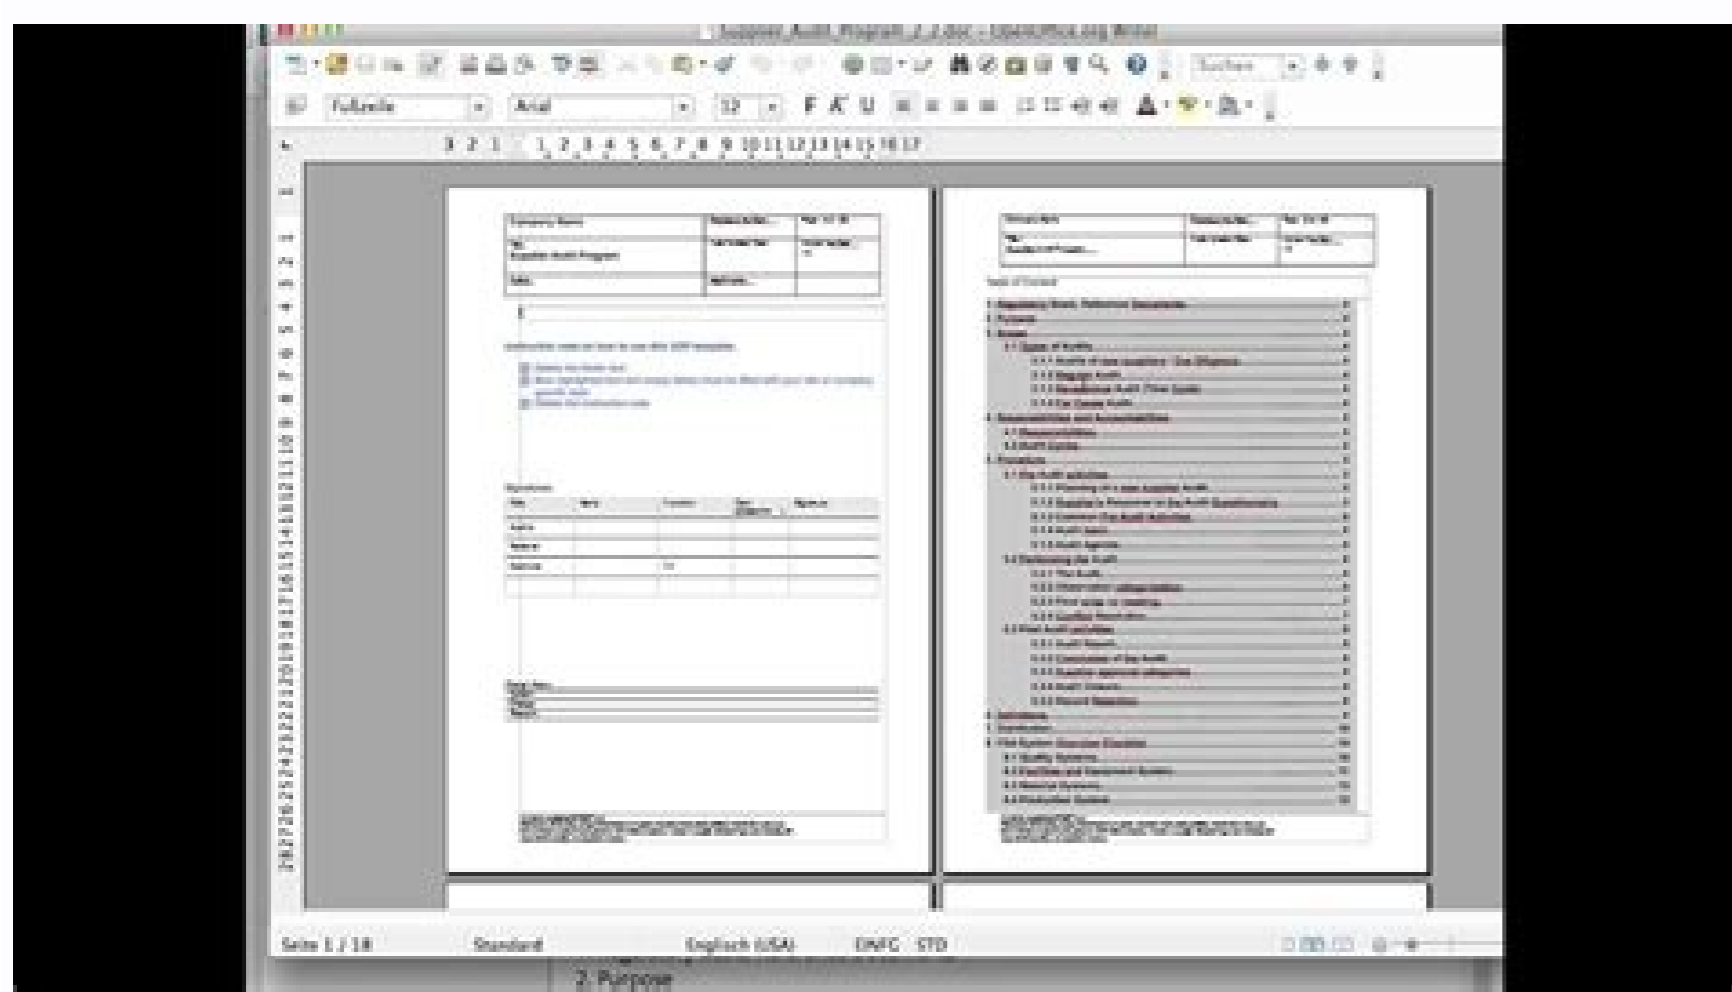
Supplier_Audit_Program_2_2.doc - OpenOffice.org Writer

Suchen

Fußzeile

Arial

12

F K U

3 2 1 1 2 3 4 5 6 7 8 9 10 11 12 13 14 15 16 17

Company Name

Title:
Supplier Audit Program

Table of Content

Seite 1 / 18

Standard

Englisch (USA)

EINFG STD

2. Purpose